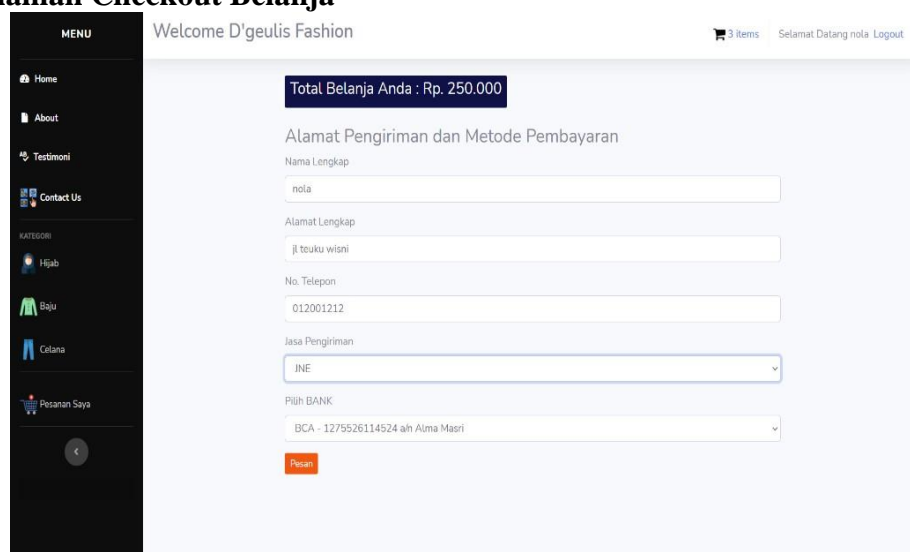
alaman Checkout Belanja

MENU

Home

About

Testimoni

Contact Us

KATEGORI

Hijab

Baju

Celana

Pesanan Saya

Welcome D'geulis Fashion

3 items Selamat Datang nola Logout

Total Belanja Anda : Rp. 250.000

Alamat Pengiriman dan Metode Pembayaran

Nama Lengkap

nola

Alamat Lengkap

jl teuku wisni

No. Telepon

012001212

Jasa Pengiriman

JNE

Pilih BANK

BCA - 1275526114524 a/n Alma Masri

Pesan